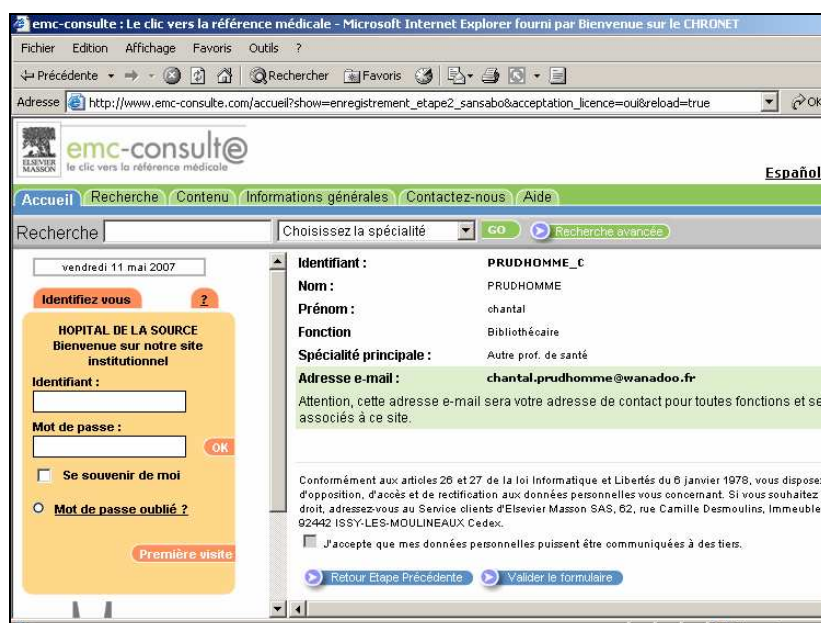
emc-consulte : Le clic vers la référence médicale - Microsoft Internet Explorer fourni par Bienvenue sur le CHRONET

Fichier Edition Affichage Favoris Outils ?

Précédente Rechercher Favoris

Adresse http://www.emc-consulte.com/accueil?show=enregistrement_etape2_sansabo&acceptation_licence=oui&reload=true

ELSEVIER MASSON

emc-consulte
le clic vers la référence médicale

Español

Accueil Recherche Contenu Informations générales Contactez-nous Aide

Recherche Choisissez la spécialité GO Recherche avancée

vendredi 11 mai 2007

Identifiez vous ?

HOPITAL DE LA SOURCE
Bienvenue sur notre site institutionnel

Identifiant :

Mot de passe :

OK

Se souvenir de moi

Mot de passe oublié ?

Première visite

| | |
|---|---|
| Identifiant : | PRUDHOMME_C |
| Nom : | PRUDHOMME |
| Prénom : | chantal |
| Fonction | Bibliothécaire |
| Spécialité principale : | Autre prof. de santé |
| Adresse e-mail : | chantal.prudhomme@wanadoo.fr |

Attention, cette adresse e-mail sera votre adresse de contact pour toutes fonctions et se associés à ce site.

Conformément aux articles 26 et 27 de la loi Informatique et Libertés du 6 janvier 1978, vous dispose d'opposition, d'accès et de rectification aux données personnelles vous concernant. Si vous souhaitez droit, adressez-vous au Service clients d'Elsevier Masson SAS, 62, rue Camille Desmoulins, Immeuble 92442 ISSY-LES-MOULINEAUX Cedex.

J'accepte que mes données personnelles puissent être communiquées à des tiers.

Retour Etape Précédente Valider le formulaire